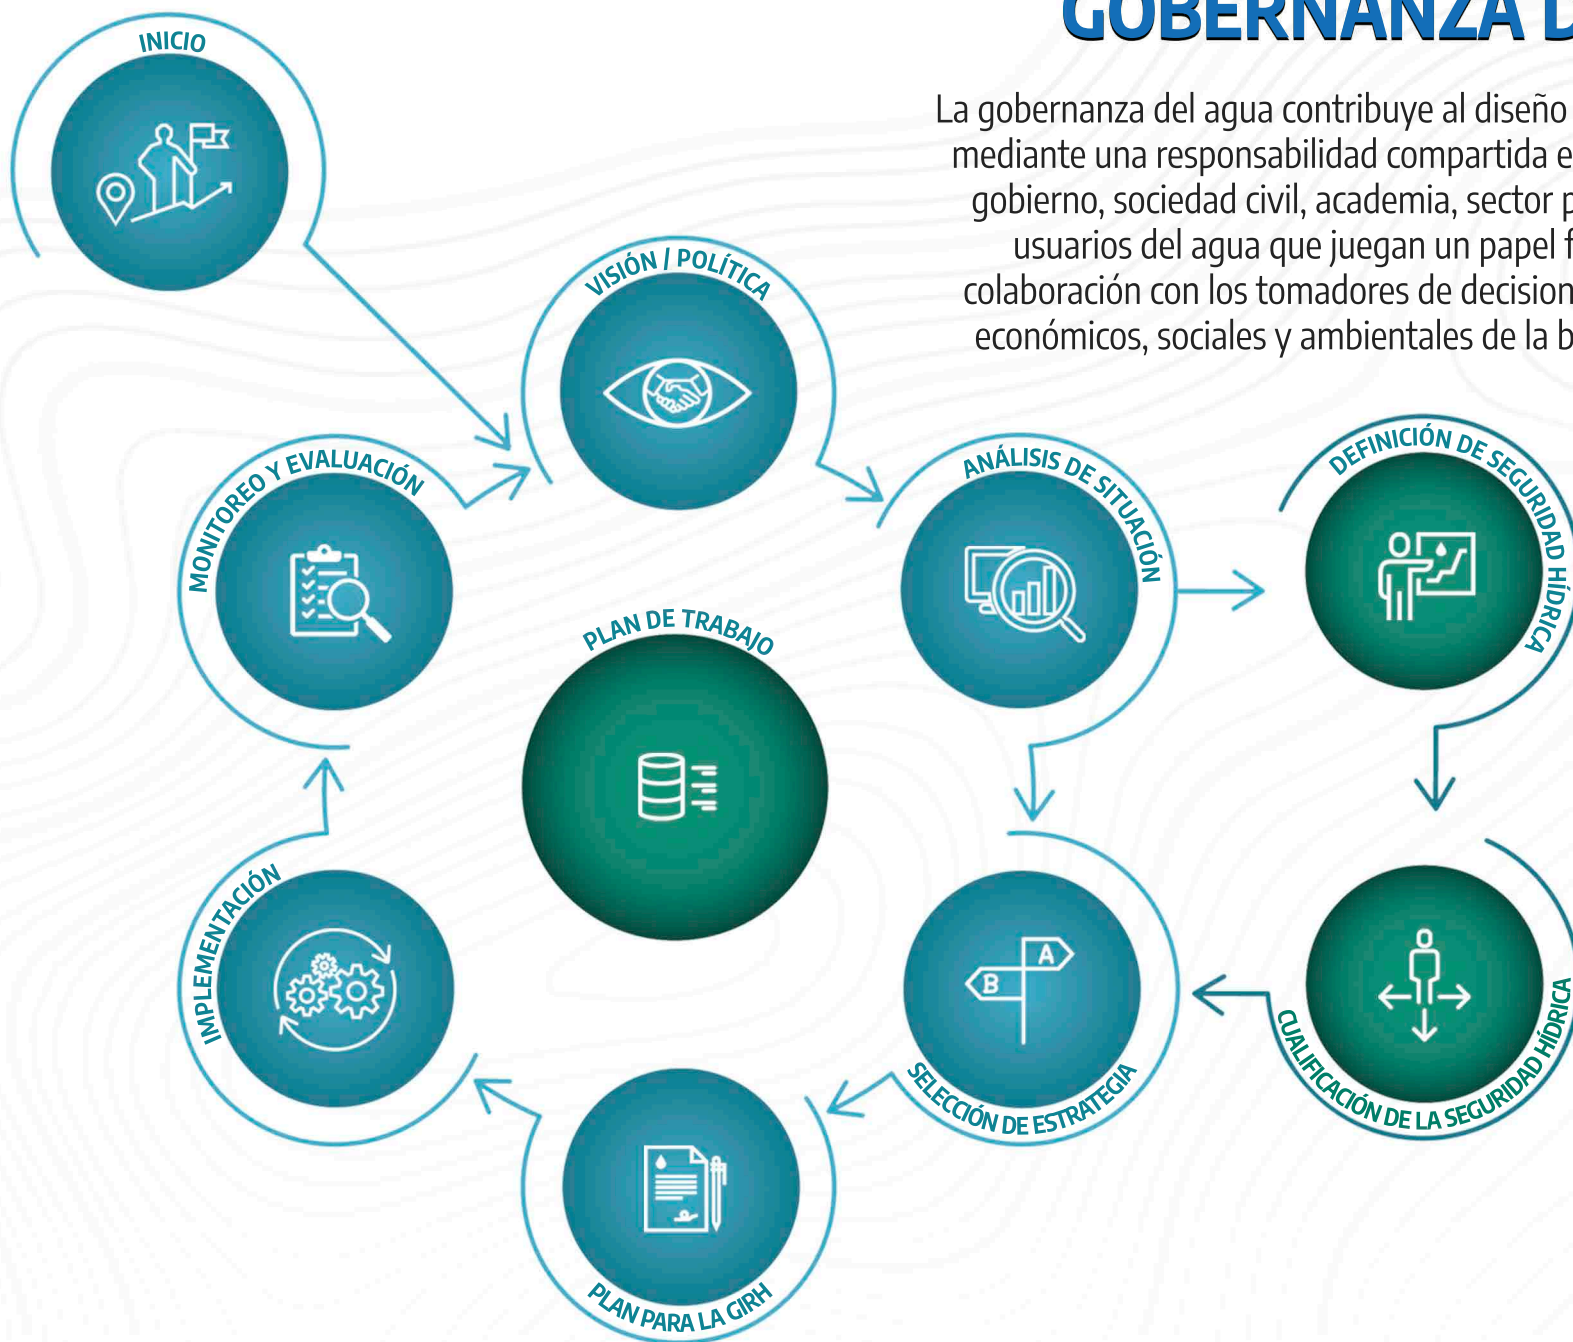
GOBERNANZA D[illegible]

La gobernanza del agua contribuye al diseño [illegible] mediante una responsabilidad compartida e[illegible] gobierno, sociedad civil, academia, sector p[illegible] usuarios del agua que juegan un papel f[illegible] colaboración con los tomadores de decision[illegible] económicos, sociales y ambientales de la b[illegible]

INICIO

VISIÓN / POLÍTICA

MONITOREO Y EVALUACIÓN

ANÁLISIS DE SITUACIÓN

DEFINICIÓN DE SEGURIDAD HÍDRICA

PLAN DE TRABAJO

IMPLEMENTACIÓN

A

B

SELECCIÓN DE ESTRATEGIA

CUALIFICACIÓN DE LA SEGURIDAD HÍDRICA

PLAN PARA LA GIRH